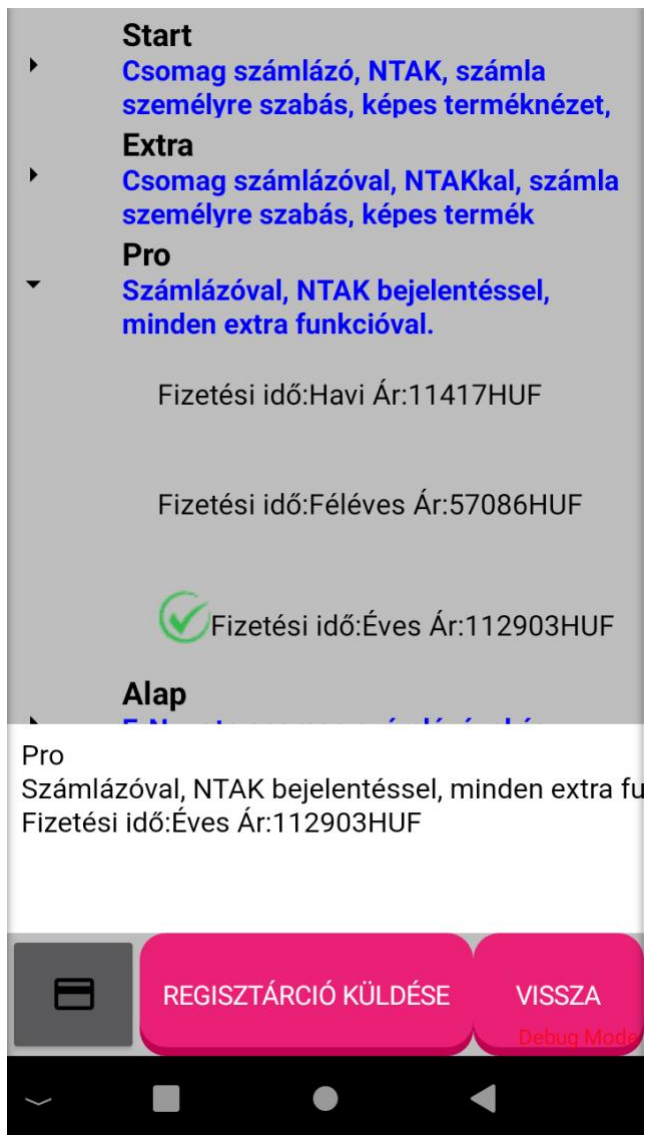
Start
Csomag számlázó, NTAK, számla személyre szabás, képes terméknézet,

Extra
Csomag számlázóval, NTAKkal, számla személyre szabás, képes termék

Pro
Számlázóval, NTAK bejelentéssel, minden extra funkcióval.

Fizetési idő:Havi Ár:11417HUF

Fizetési idő:Féléves Ár:57086HUF

Fizetési idő:Éves Ár:112903HUF

Alap
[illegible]

Pro
Számlázóval, NTAK bejelentéssel, minden extra fu
Fizetési idő:Éves Ár:112903HUF

REGISZTÁRCIÓ KÜLDÉSE

VISSZA

Debug Mode